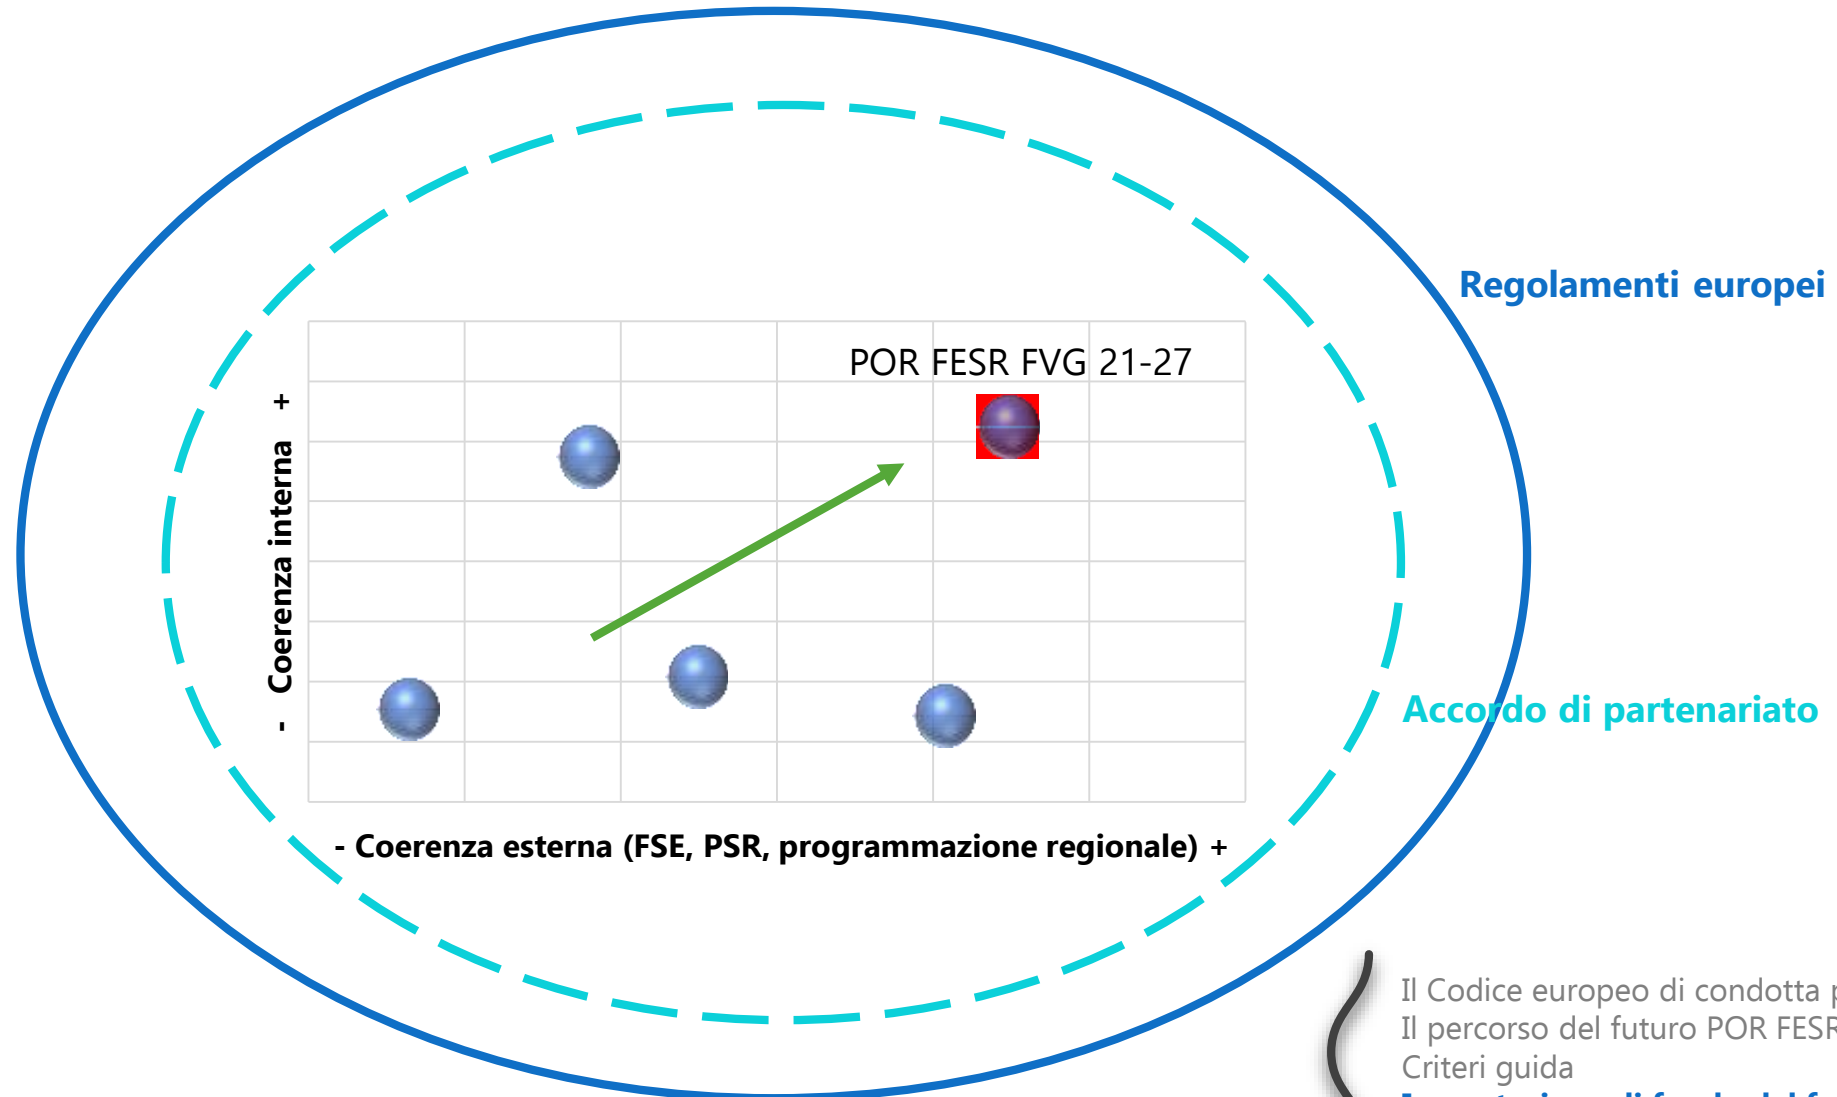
Regolamenti europei

Accordo di partenariato

POR FESR FVG 21-27

- Coerenza interna +

- Coerenza esterna (FSE, PSR, programmazione regionale) +

Il Codice europeo di condotta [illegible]
Il percorso del futuro POR FES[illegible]
Criteri guida
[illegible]